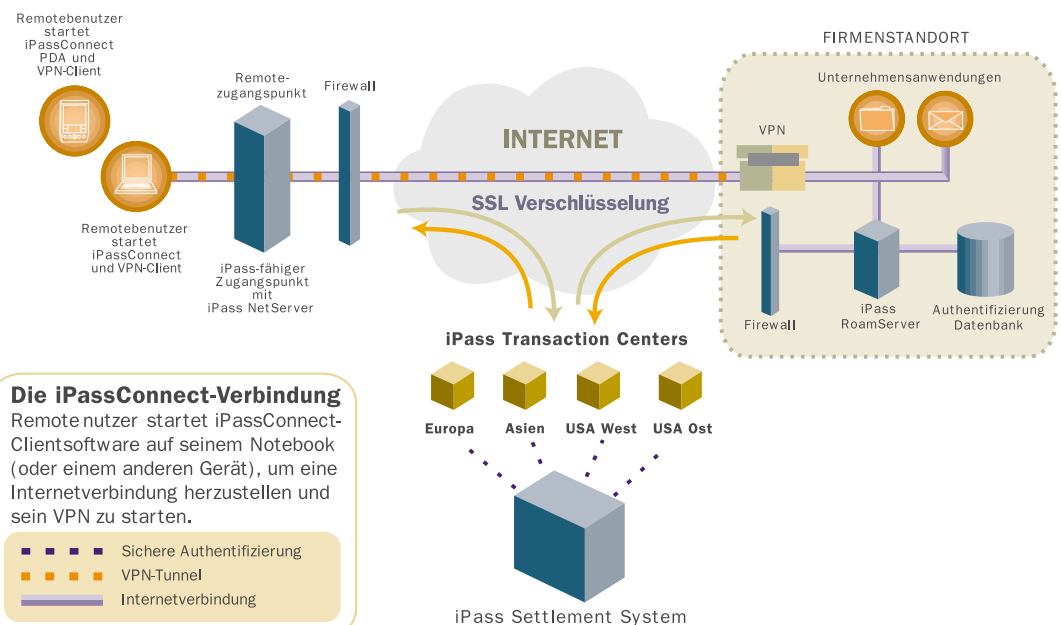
Remotebenutzer startet iPassConnect PDA und VPN-Client

Remotebenutzer startet iPassConnect und VPN-Client

Remote-zugangspunkt

Firewall

iPass-fähiger Zugangspunkt mit iPass NetServer

INTERNET

SSL Verschlüsselung

FIRMENSTANDORT

Unternehmensanwendungen

VPN

Firewall

iPass RoamServer

Authentifizierung Datenbank

iPass Transaction Centers

Europa

Asien

USA West

USA Ost

iPass Settlement System

Die iPassConnect-Verbindung
Remote nutzer startet iPassConnect-Clientsoftware auf seinem Notebook (oder einem anderen Gerät), um eine Internetverbindung herzustellen und sein VPN zu starten.

Sichere Authentifizierung
VPN-Tunnel
Internetverbindung